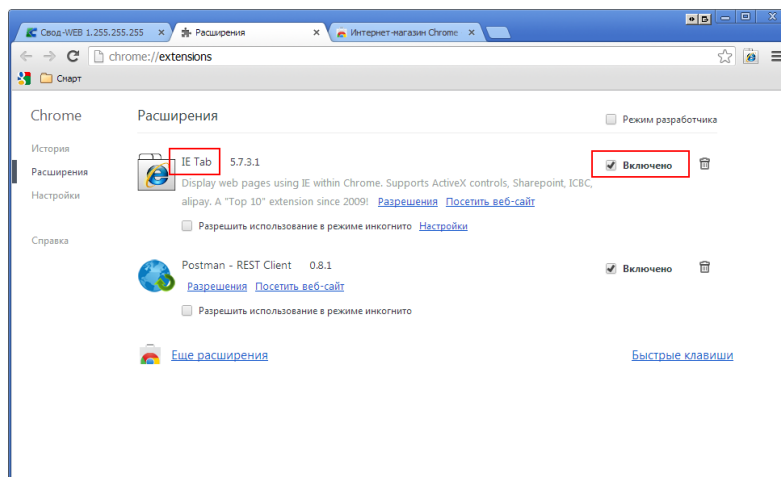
Свод-WEB 1.255.255.255 ×
Расширения ×
Интернет-магазин Chrome ×

chrome://extensions

Смарт

Chrome

История
Расширения
Настройки

Справка

Расширения

Режим разработчика

IE Tab 5.7.3.1
Display web pages using IE within Chrome. Supports ActiveX controls, Sharepoint, ICBC, alipay. A "Top 10" extension since 2009! Разрешения Посетить веб-сайт
Разрешить использование в режиме инкогнито Настройки

Включено

Postman - REST Client 0.8.1
Разрешения Посетить веб-сайт
Разрешить использование в режиме инкогнито

Включено

Еще расширения

Быстрые клавиши